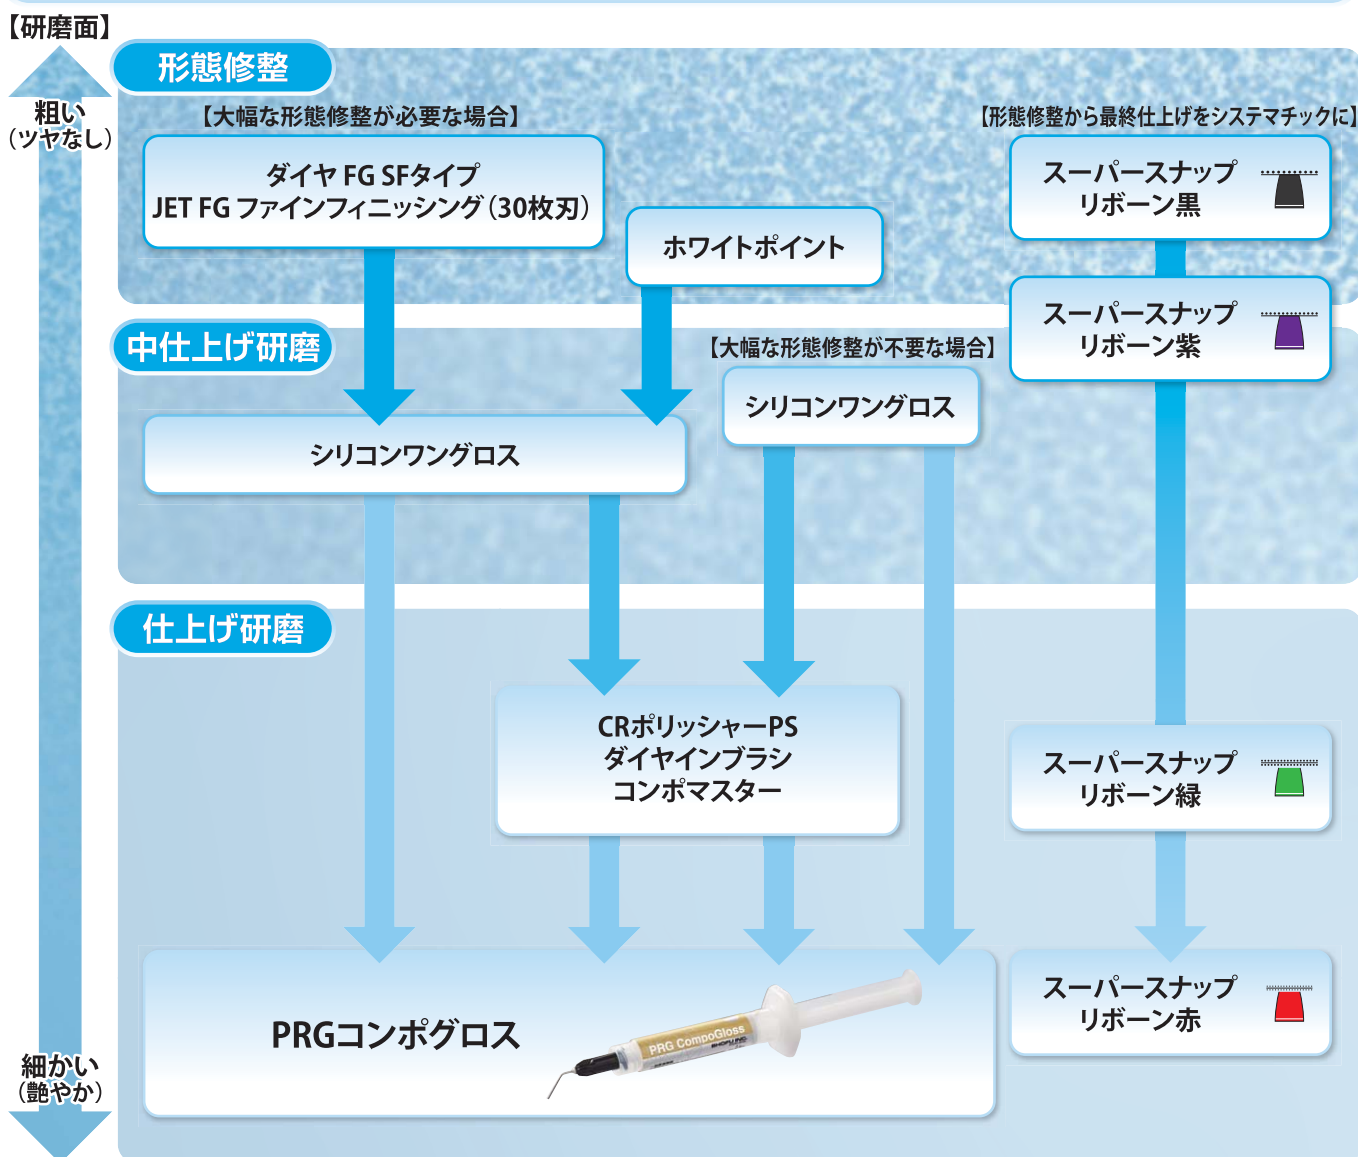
【研磨面】

粗い
（ツヤなし）

形態修整

【大幅な形態修整が必要な場合】

ダイヤ FG SFタイプ
JET FG ファインフィニッシング（30枚刃）

ホワイトポイント

【形態修整から最終仕上げをシステマチックに】

スーパースナップ
リボーン黒

スーパースナップ
リボーン紫

中仕上げ研磨

【大幅な形態修整が不要な場合】

シリコンワングロス

シリコンワングロス

仕上げ研磨

CRポリッシャーPS
ダイヤインブラシ
コンポマスター

スーパースナップ
リボーン緑

PRGコンポグロス

PRG CompoGloss

スーパースナップ
リボーン赤

細かい
（艶やか）